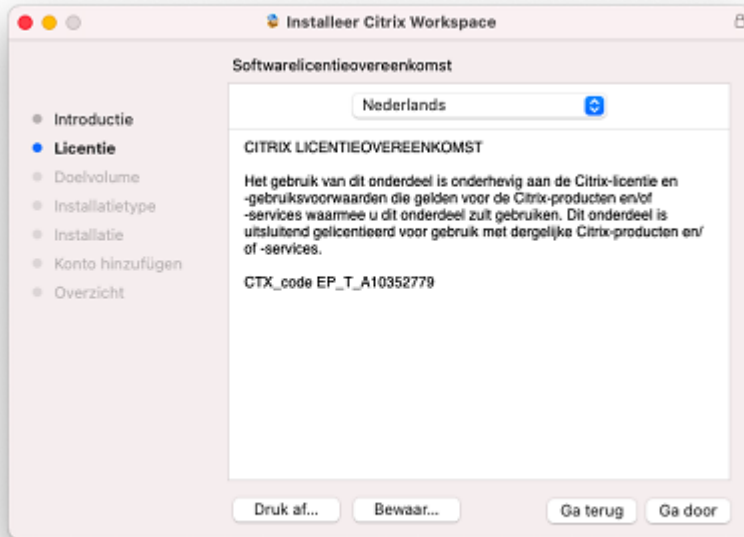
Installeer Citrix Workspace

Softwarelicentieovereenkomst

Introductie
Licentie
Doelvolume
Installatietype
Installatie
Konto hinzufügen
Overzicht

Nederlands

CITRIX LICENTIEOVEREENKOMST

Het gebruik van dit onderdeel is onderhevig aan de Citrix-licentie en -gebruiksvoorwaarden die gelden voor de Citrix-producten en/of -services waarmee u dit onderdeel zult gebruiken. Dit onderdeel is uitsluitend gelicentieerd voor gebruik met dergelijke Citrix-producten en/of -services.

CTX_code EP_T_A10352779

Druk af...
Bewaar...
Ga terug
Ga door